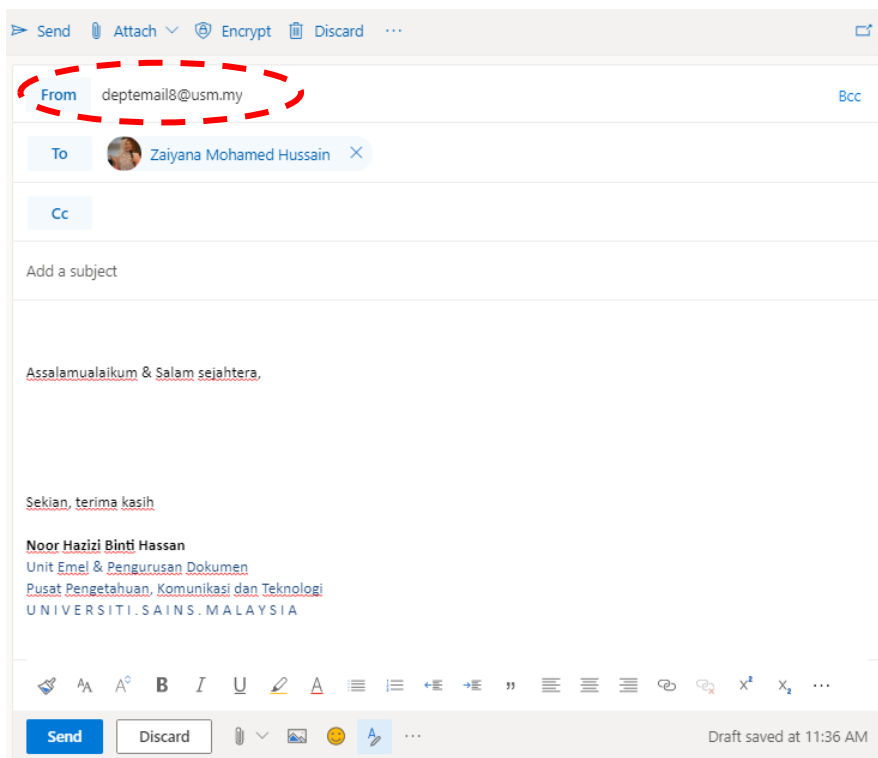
Send Attach Encrypt Discard ···

From deptemail8@usm.my

Bcc

To Zaiyana Mohamed Hussain

Cc

Add a subject

Assalamualaikum & Salam sejahtera,

Sekian, terima kasih

**Noor Hazizi Binti Hassan**
Unit Emel & Pengurusan Dokumen
Pusat Pengetahuan, Komunikasi dan Teknologi
U N I V E R S I T I . S A I N S . M A L A Y S I A

B I U ,, $x^2$ $x_2$ ···

Send Discard ···

Draft saved at 11:36 AM